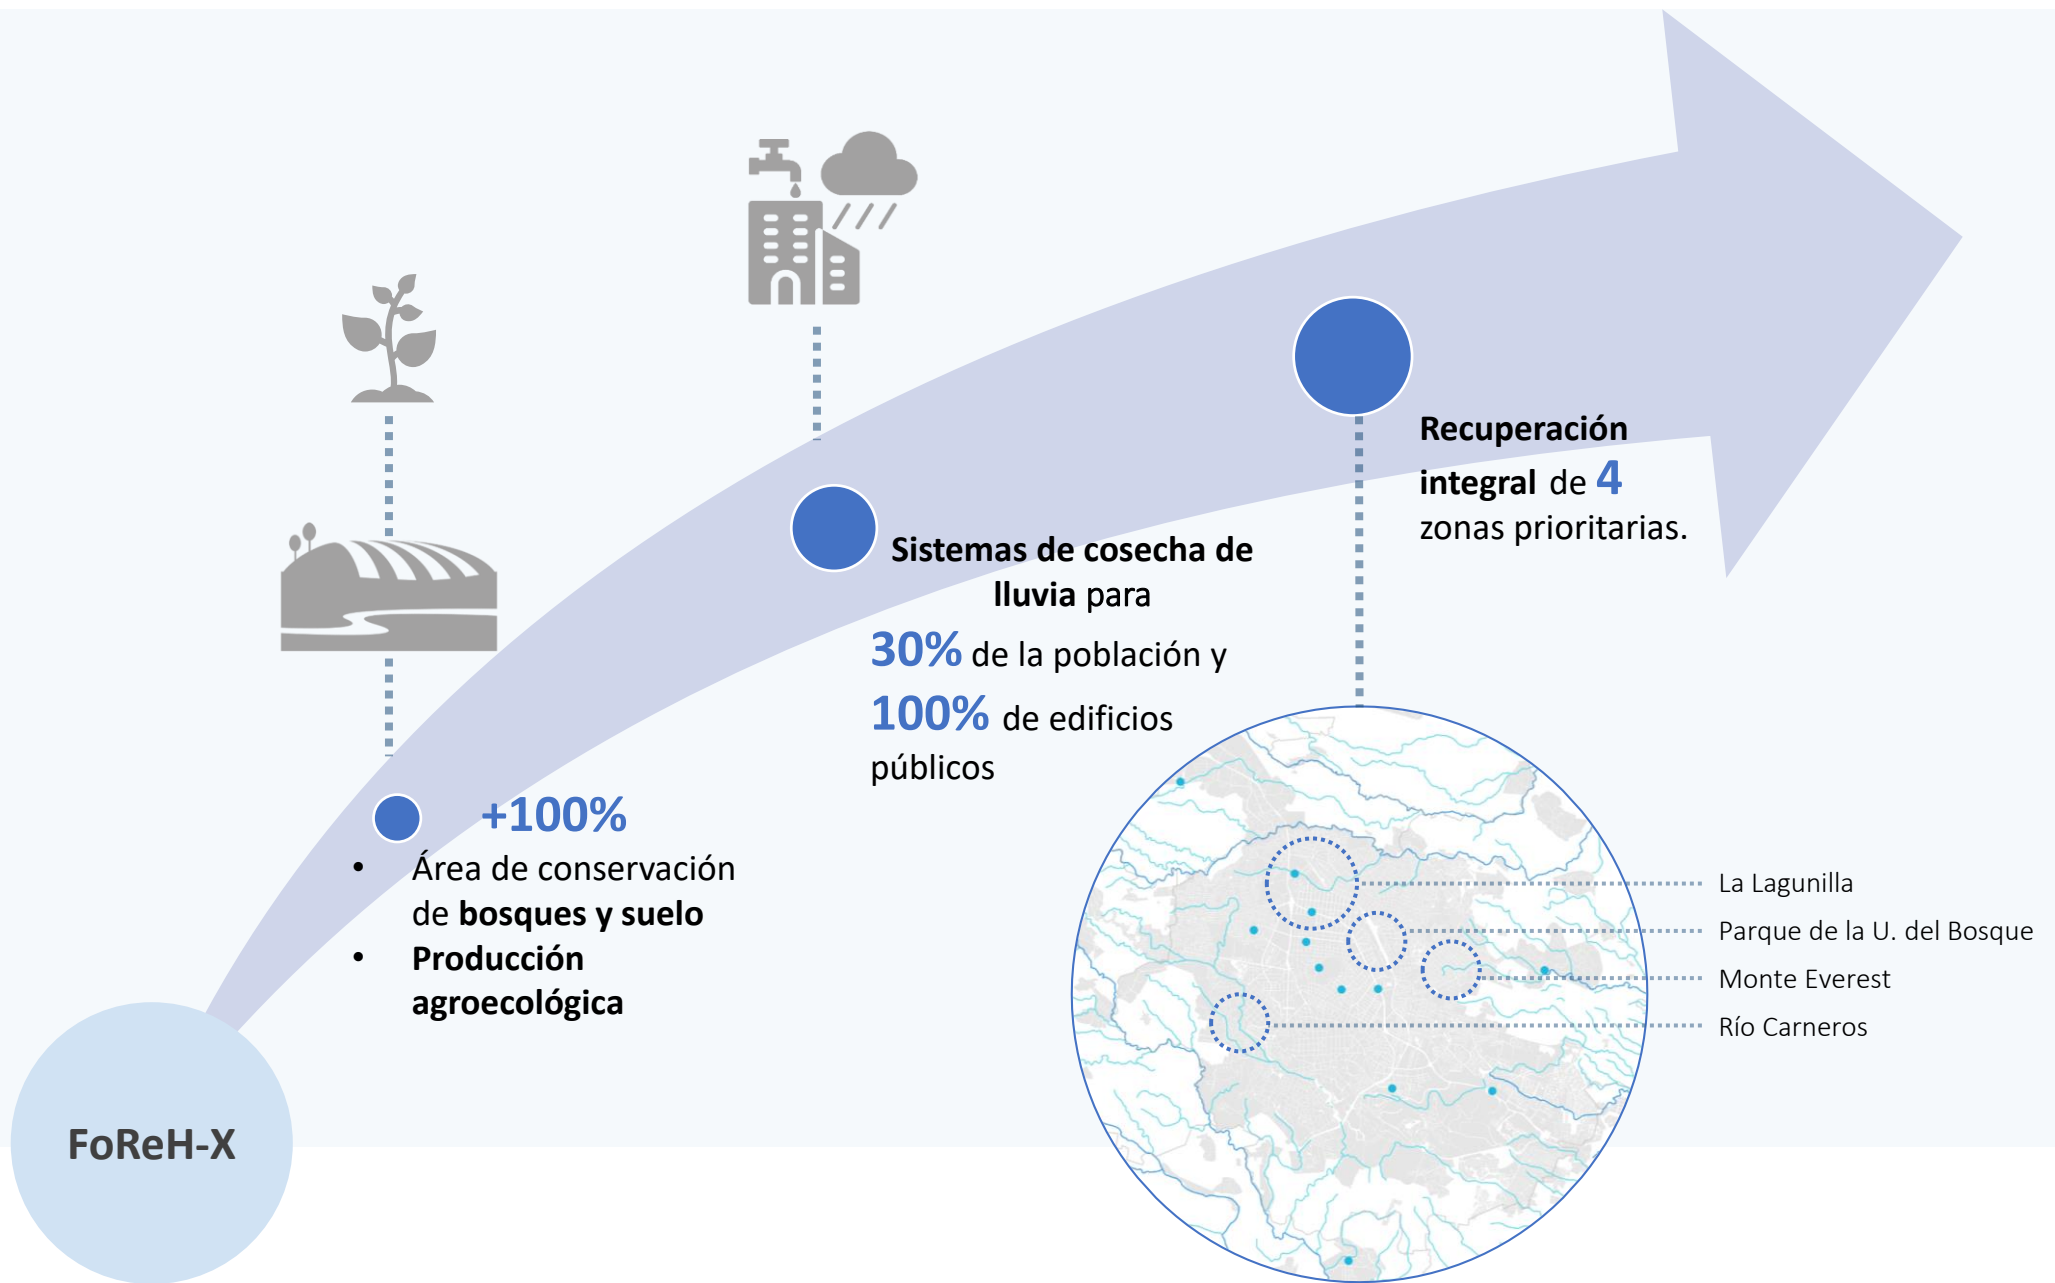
FoReH-X

+100%

- Área de conservación de **bosques y suelo**
- **Producción agroecológica**

**Sistemas de cosecha de lluvia** para

30% de la población y

100% de edificios públicos

**Recuperación integral** de 4 zonas prioritarias.

La Lagunilla

Parque de la U. del Bosque

Monte Everest

Río Carneros